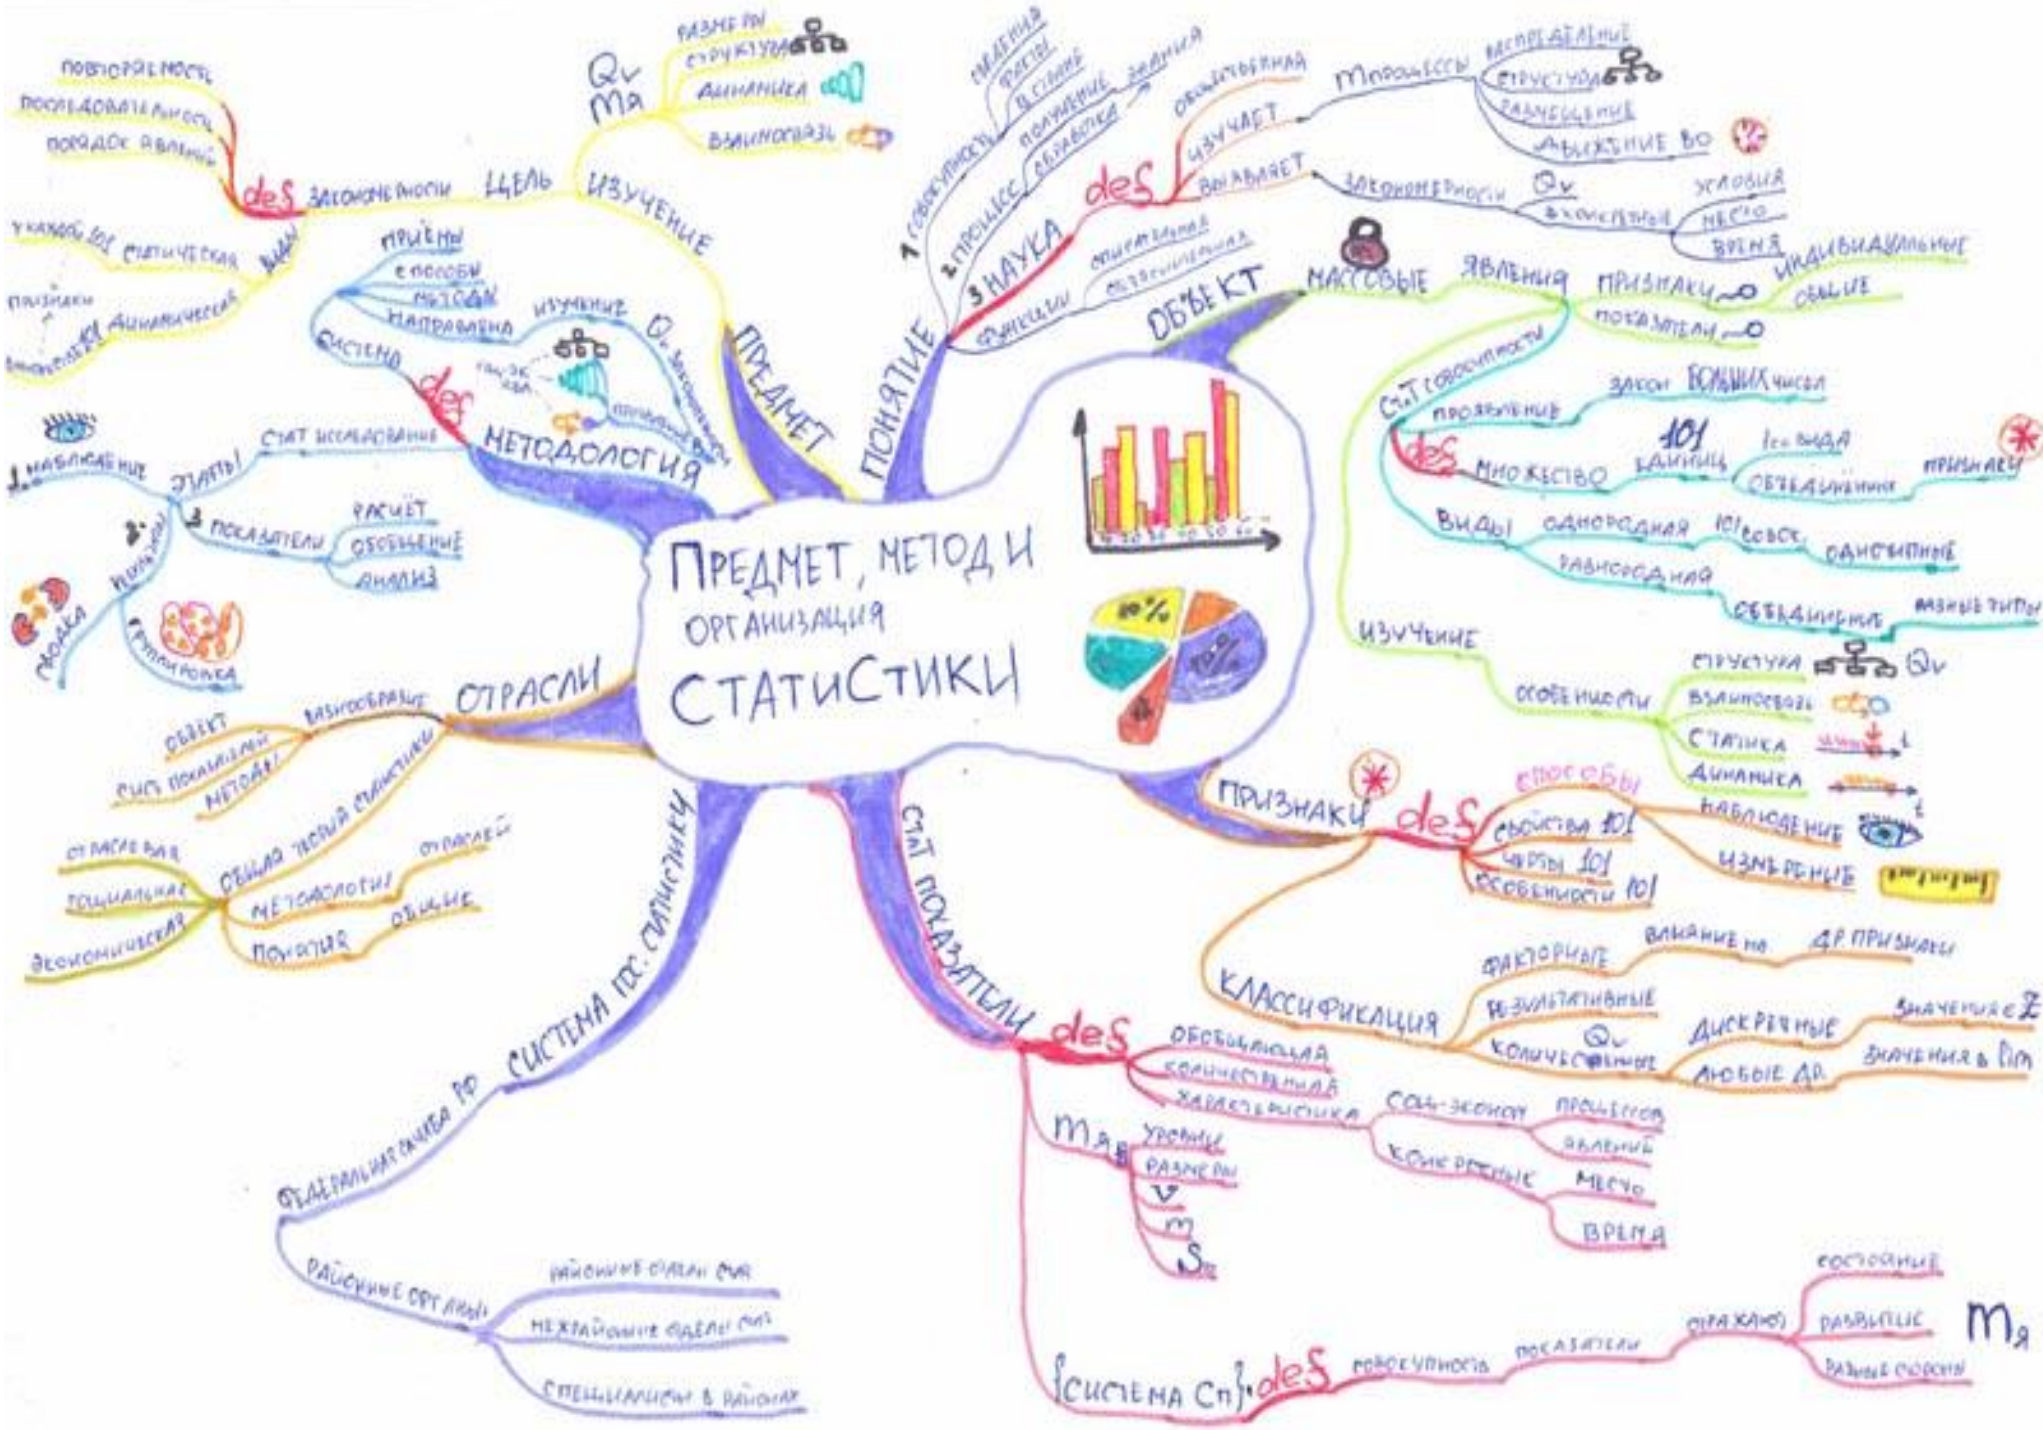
ПРЕДМЕТ, МЕТОД И ОРГАНИЗАЦИЯ СТАТИСТИКИ

ПРЕДМЕТ
ИЗУЧЕНИЕ
Qv
Mя
РАЗМЕРЫ
СТРУКТУРА
ДИНАМИКА
ВЗАИМОСВЯЗЬ
ЦЕЛЬ
ЗАКОНОМЕРНОСТИ
des
ПОВТОРЯЕМОСТЬ
ПОСЛЕДОВАТЕЛЬНОСТЬ
ПОРЯДОК ЯВЛЕНИЙ
ВИДЫ
СТАТИЧЕСКАЯ
ДИНАМИЧЕСКАЯ
УКЛАДОК
ПРИЗНАКИ

МЕТОДОЛОГИЯ
des
СИСТЕМА
ПРИЁМЫ
СПОСОБЫ
МЕТОДЫ
НАПРАВЛЕНА
ИЗУЧЕНИЕ
Qv
ЗАКОНОМЕРНОСТИ
ЭТАПЫ
СТАТ ИССЛЕДОВАНИЕ
1 НАБЛЮДЕНИЕ
2 СВОДКА
ГРУППИРОВКА
3 ПОКАЗАТЕЛИ
РАСЧЁТ
ОБОБЩЕНИЕ
АНАЛИЗ

ОТРАСЛИ
РАЗНООБРАЗИЕ
ОБЪЕКТ
СИСТ. ПОКАЗАТЕЛЕЙ
МЕТОДЫ
ОБЩАЯ ТЕОРИЯ СТАТИСТИКИ
ОТРАСЛЕЙ
МЕТОДОЛОГИЯ
ПОНЯТИЯ
ОБЩИЕ
ОТРАСЛЕВАЯ
СОЦИАЛЬНАЯ
ЭКОНОМИЧЕСКАЯ

СИСТЕМА ГОС. СТАТИСТИКИ
ФЕДЕРАЛЬНАЯ СЛУЖБА РФ
РАЙОННЫЕ ОРГАНЫ
РАЙОННЫЕ ОРГАНЫ СТАТ
МЕЖРАЙОННЫЕ ОТДЕЛЫ СТАТ
СПЕЦИАЛИСТЫ В РАЙОНАХ

ПОНЯТИЕ
1 СОВОКУПНОСТЬ
СВЕДЕНИЯ
ФАКТЫ
В СТРАНЕ
2 ПРОЦЕСС
ПОЛУЧЕНИЕ ЗНАНИЯ
ОБРАБОТКА
3 НАУКА
des
ИЗУЧАЕТ
ОБЪЕКТИВНАЯ
Mпроцессы
РАСПРЕДЕЛЕНИЕ
СТРУКТУРА
РАЗМЕЩЕНИЕ
ДВИЖЕНИЕ ВО
ВЫЯВЛЯЕТ
ЗАКОНОМЕРНОСТИ
Qv
КОНКРЕТНЫЕ
УСЛОВИЯ
МЕСТО
ВРЕМЯ
ФУНКЦИИ
ОПЕРАТИВНАЯ
ОБЗОРНАЯ

ОБЪЕКТ
МАССОВЫЕ
ЯВЛЕНИЯ
ПРИЗНАКИ
ИНДИВИДУАЛЬНЫЕ
ОБЩИЕ
ПОКАЗАТЕЛИ
СТАТ СОВОКУПНОСТЬ
ПРОЯВЛЕНИЕ
ЗАКОН БОЛЬШИХ ЧИСЕЛ
des
МНОЖЕСТВО
101
ЕДИНИЦ
1го ВИДА
ОБЪЕДИНЕНИЕ
ПРИЗНАКУ
ВИДЫ
ОДНОРОДНАЯ
101 СОВОК.
ОДНОТИПНЫЕ
РАЗНОРОДНАЯ
ОБЪЕДИНЕНИЕ
РАЗНЫЕ ТИПЫ
ИЗУЧЕНИЕ
ОСОБЕННОСТИ
СТРУКТУРА
Qv
ВЗАИМОСВЯЗЬ
СТАТИКА
ДИНАМИКА
t

ПРИЗНАКИ
des
СПОСОБЫ
СВОЙСТВА 101
ЧЕРТЫ 101
ОСОБЕННОСТИ 101
НАБЛЮДЕНИЕ
ИЗМЕРЕНИЕ
КЛАССИФИКАЦИЯ
ФАКТОРНЫЕ
ВЛИЯНИЕ НА
ДР. ПРИЗНАКИ
РЕЗУЛЬТАТИВНЫЕ
Qv
КОЛИЧЕСТВЕННЫЕ
ДИСКРЕТНЫЕ
ЗНАЧЕНИЯ ∈ Z
ЛЮБЫЕ ДР.
ЗНАЧЕНИЯ в R

СТАТ ПОКАЗАТЕЛИ
des
ОБОБЩЁННАЯ
КОЛИЧЕСТВЕННАЯ
ХАРАКТЕРИСТИКА
СОЦ-ЭКОНОМ
ПРОЦЕССОВ
ЯВЛЕНИЙ
КОНКРЕТНЫЕ
МЕСТО
ВРЕМЯ
Mя
УРОВНИ
РАЗМЕРЫ
V
m
S
{СИСТЕМА Сп}
des
СОВОКУПНОСТЬ
ПОКАЗАТЕЛИ
ОТРАЖАЮТ
СОСТОЯНИЕ
РАЗВИТИЕ
РАЗНЫЕ СТОРОНЫ
Mя
80%